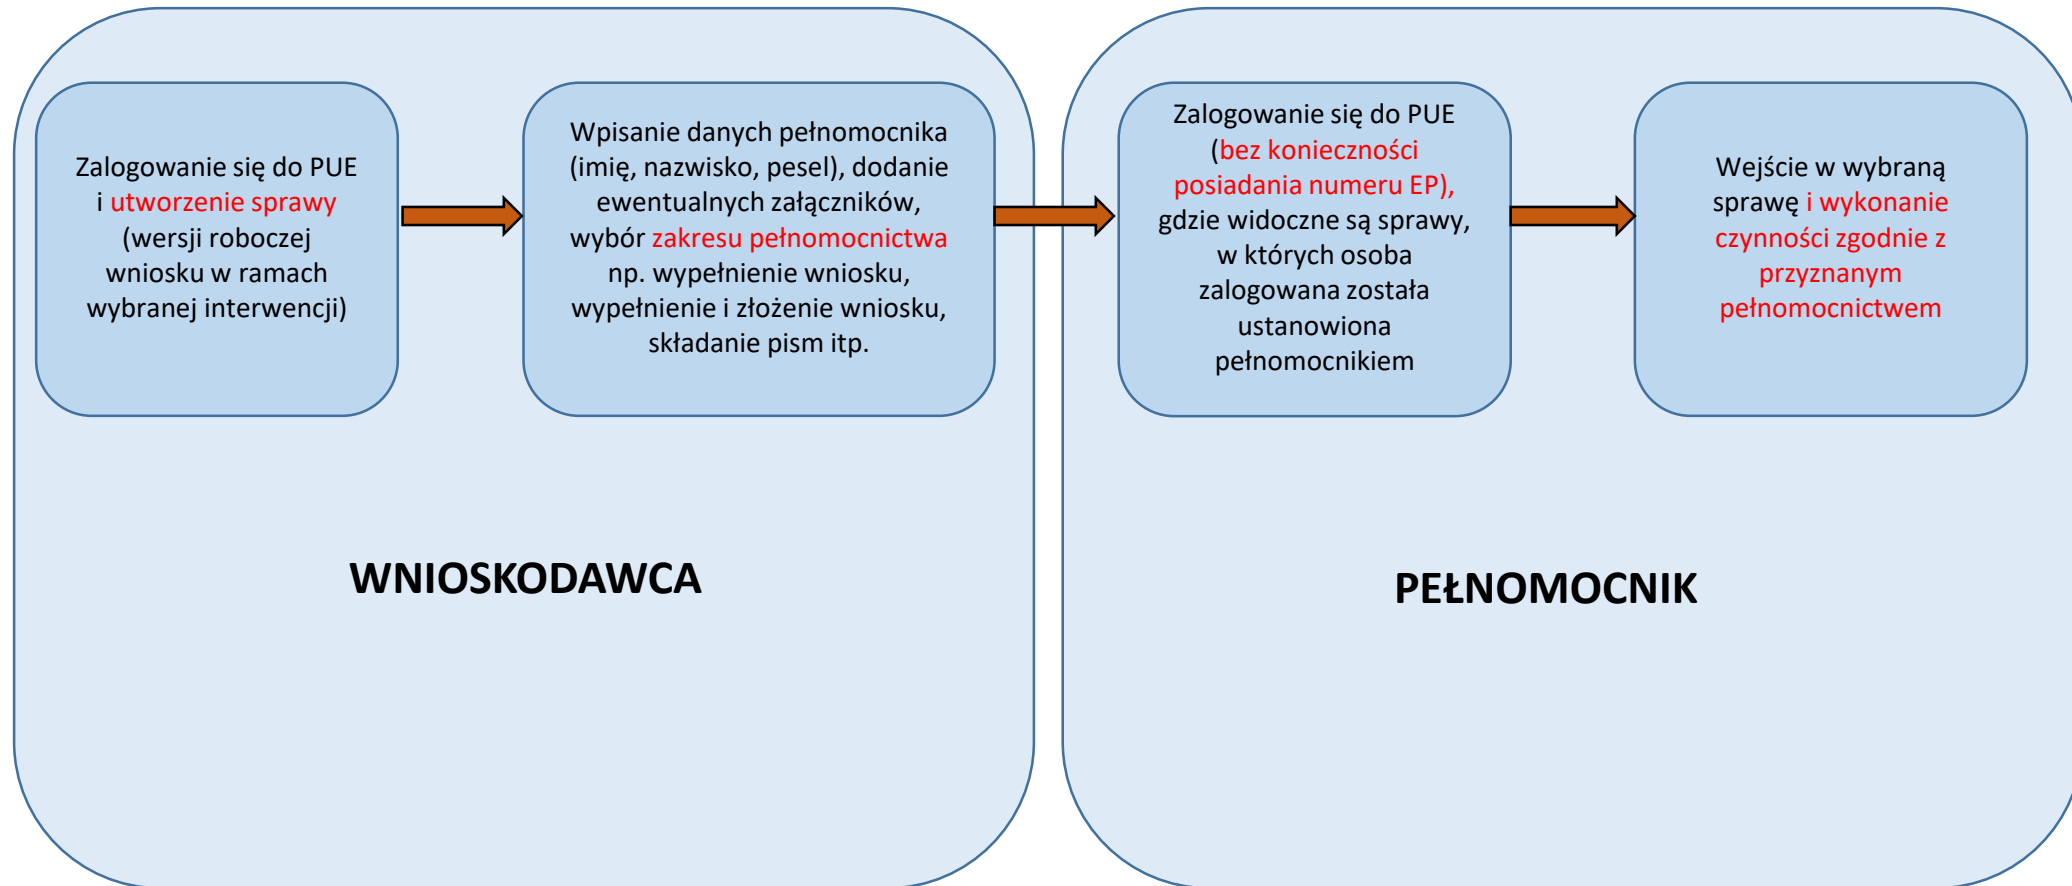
Zalogowanie się do PUE i utworzenie sprawy (wersji roboczej wniosku w ramach wybranej interwencji)

Wpisanie danych pełnomocnika (imię, nazwisko, pesel), dodanie ewentualnych załączników, wybór zakresu pełnomocnictwa np. wypełnienie wniosku, wypełnienie i złożenie wniosku, składanie pism itp.

Zalogowanie się do PUE (bez konieczności posiadania numeru EP), gdzie widoczne są sprawy, w których osoba zalogowana została ustanowiona pełnomocnikiem

Wejście w wybraną sprawę i wykonanie czynności zgodnie z przyznanym pełnomocnictwem

WNIOSKODAWCA

PEŁNOMOCNIK